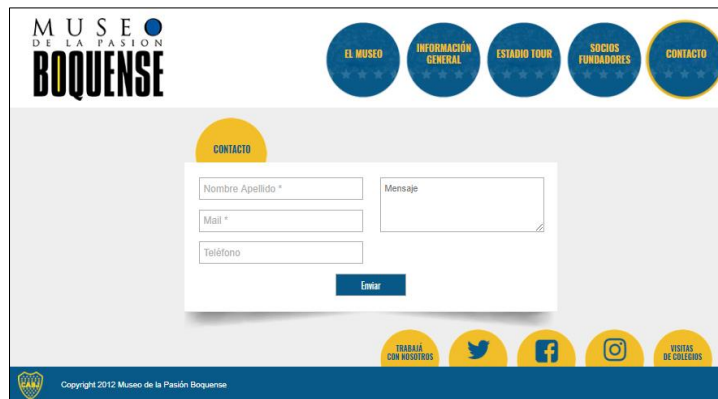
MUSEO
DE LA PASION
BOQUENSE

EL MUSEO
INFORMACIÓN GENERAL
ESTADIO TOUR
SOCIOS FUNDADORES
CONTACTO

CONTACTO

Nombre Apellido *
Mail *
Teléfono
Mensaje

Enviar

TRABAJÁ CON NOSOTROS
VISITAS DE COLEGIOS

CABJ

Copyright 2012 Museo de la Pasión Boquense